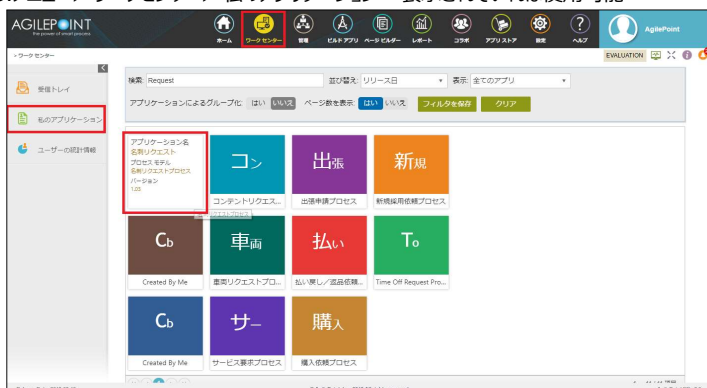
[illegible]ワークセンター自のアプリケーションが表示されていれば使用可能

AGILEPOINT
the power of smart process

ホーム ワークセンター 管理 ビルドアプリ ページビルダー レポート コラボ アプリストア 設定 ヘルプ AgilePoint

›ワークセンター

EVALUATION

受信トレイ

私のアプリケーション

ユーザーの統計情報

検索: Request 並び替え: リリース日 表示: 全てのアプリ

アプリケーションによるグループ化: はい いいえ ページ数を表示: はい いいえ フィルタを保存 クリア

アプリケーション名
名刺リクエスト
プロセス モデル
名刺リクエストプロセス
バージョン
1.00

コン
コンテントリクエス...

出張
出張申請プロセス

新規
新規採用依頼プロセス

Cb
Created By Me

車両
車両リクエストプロ...

払い
払い戻し／返品依頼...

To
Time Off Request Pro...

Cb
Created By Me

サー
サービス要求プロセス

購入
購入依頼プロセス